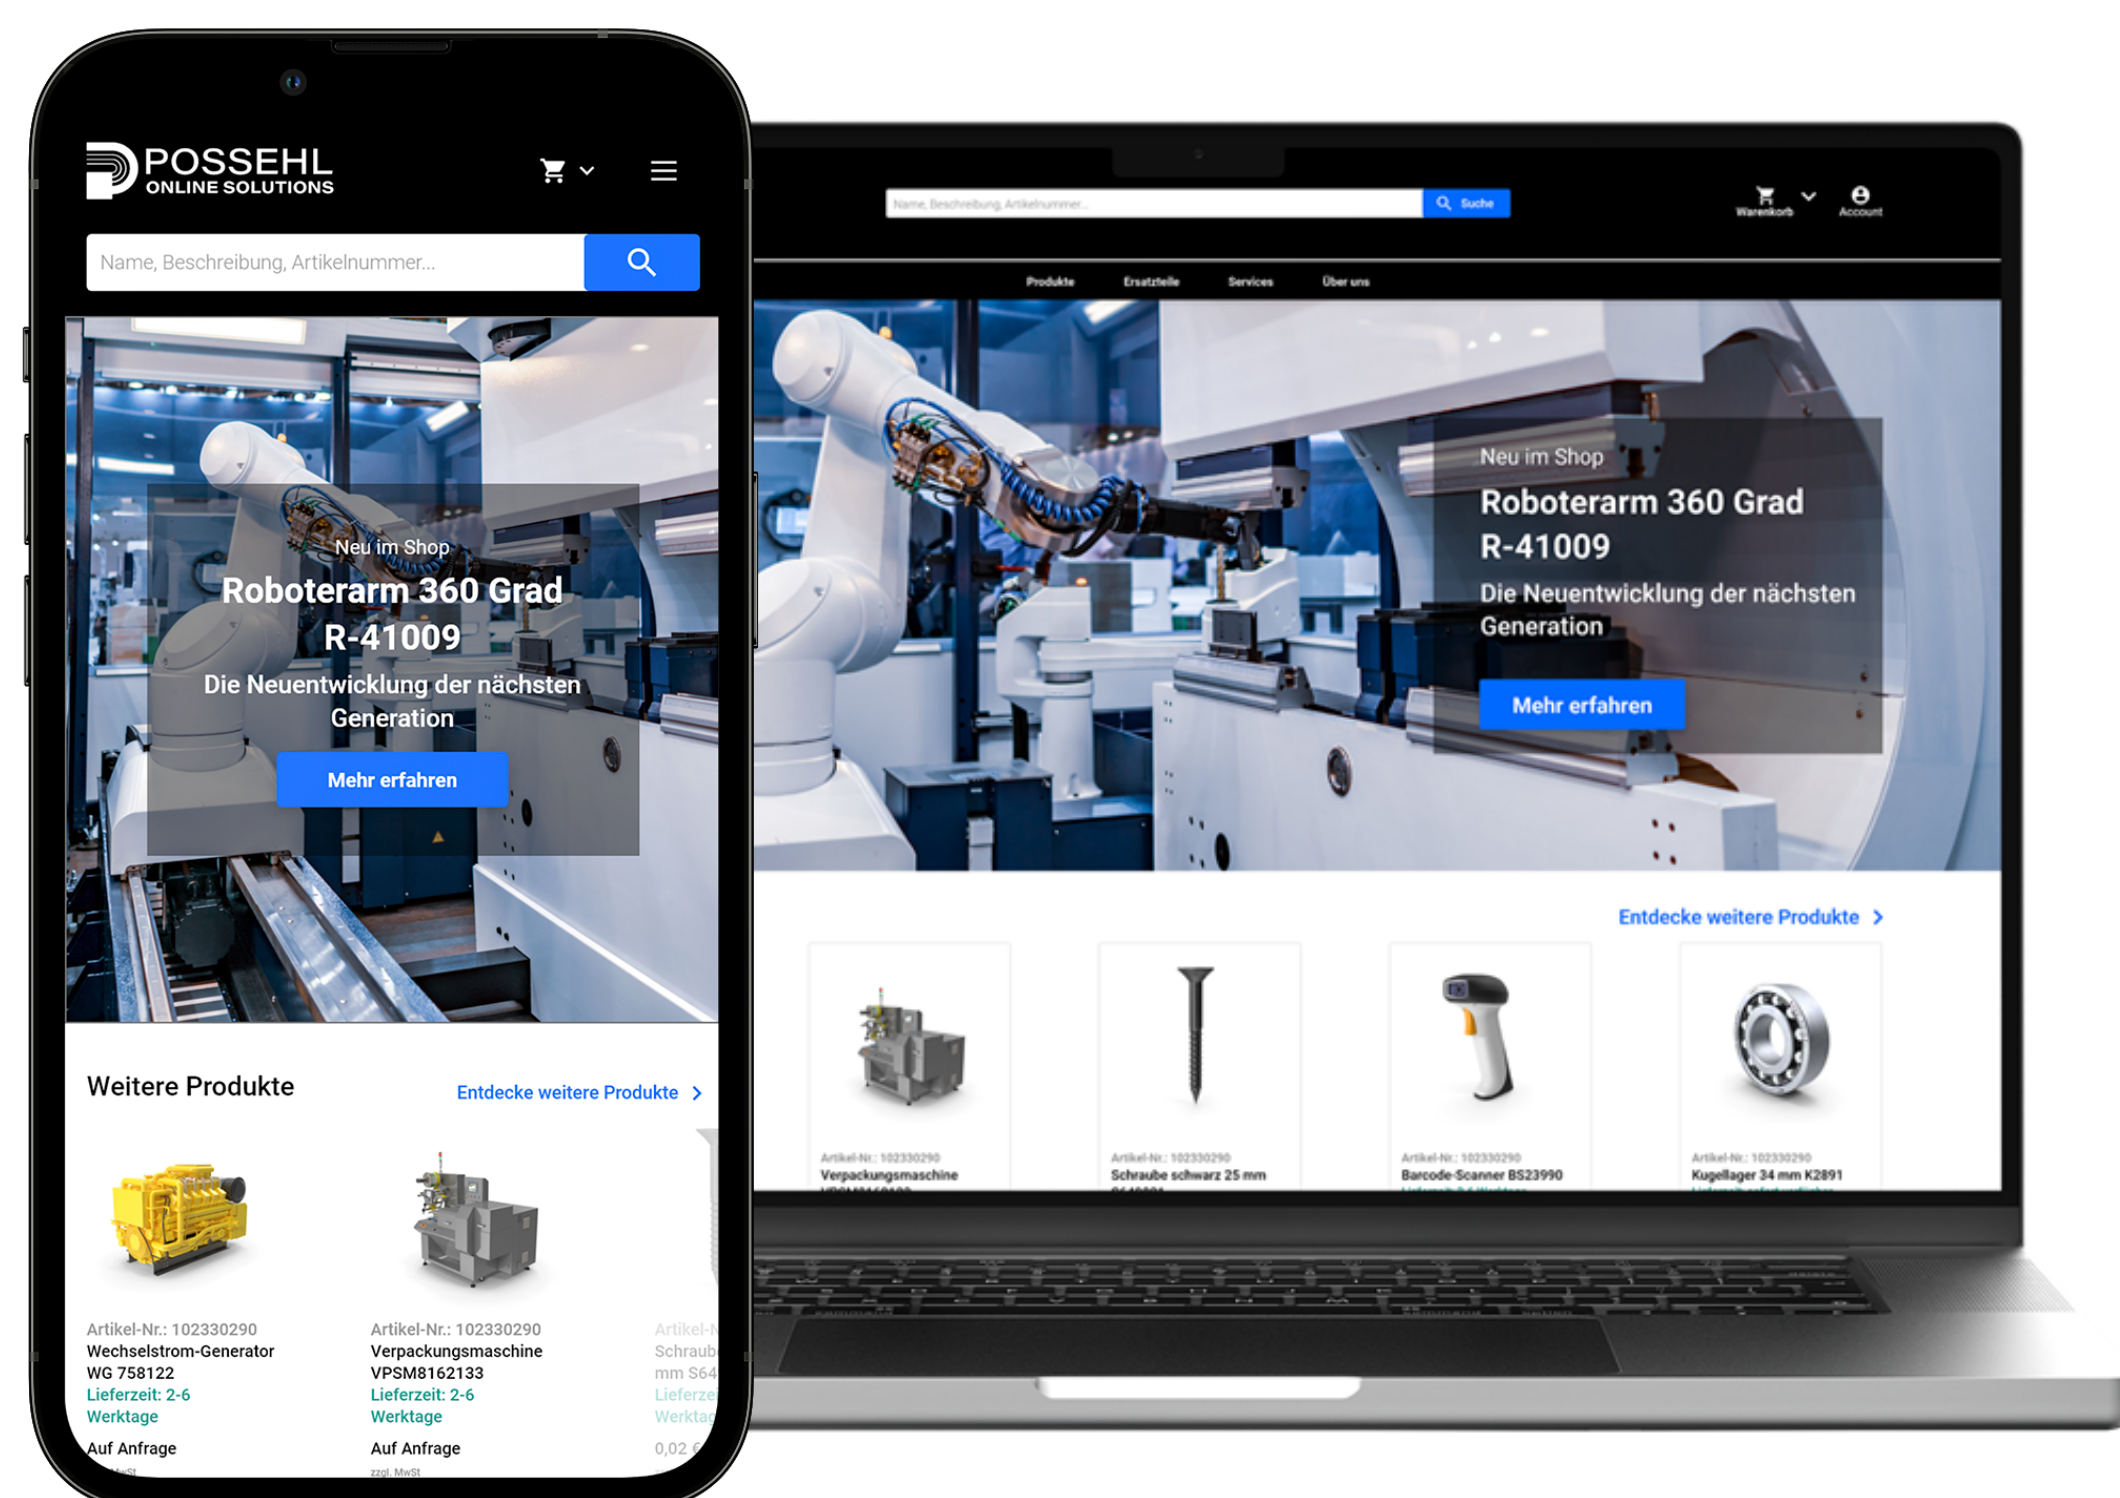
POSSEHL
ONLINE SOLUTIONS

Name, Beschreibung, Artikelnummer...

Neu im Shop
Roboterarm 360 Grad R-41009
Die Neuentwicklung der nächsten Generation
Mehr erfahren

Weitere Produkte
Entdecke weitere Produkte

Artikel-Nr.: 102330290
Wechselstrom-Generator WG 758122
Lieferzeit: 2-6 Werktage
Auf Anfrage

Artikel-Nr.: 102330290
Verpackungsmaschine VPSM8162133
Lieferzeit: 2-6 Werktage
Auf Anfrage
zzgl. MwSt

Artikel-N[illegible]
Schraub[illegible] mm S64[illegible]
Lieferze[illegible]
Werktag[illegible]
0,02 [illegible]

Name, Beschreibung, Artikelnummer...
Suche
Warenkorb
Account

Produkte
Ersatzteile
Services
Über uns

Neu im Shop
Roboterarm 360 Grad R-41009
Die Neuentwicklung der nächsten Generation
Mehr erfahren

Entdecke weitere Produkte

Artikel-Nr.: 102330290
Verpackungsmaschine

Artikel-Nr.: 102330290
Schraube schwarz 25 mm

Artikel-Nr.: 102330290
Barcode-Scanner BS23990

Artikel-Nr.: 102330290
Kugellager 34 mm K2891